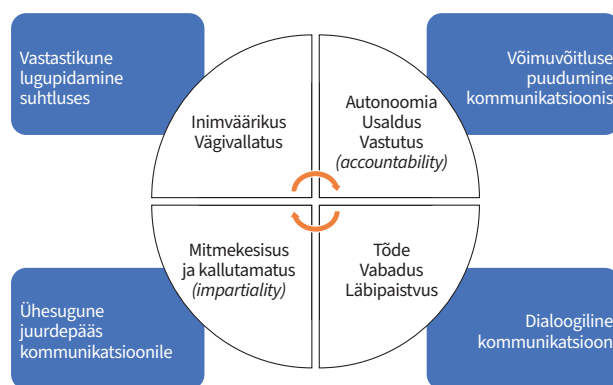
Vastastikune lugupidamine suhtluses

Võimuvõitluse puudumine kommunikatsiooni

Inimväärikus Vägivallatus

Autonoomia Usaldus Vastutus *(accountability)*

Mitmekesisus ja kallutamatus *(impartiality)*

Tõde Vabadus Läbipaistvus

Ühesugune juurdepääs kommunikatsioonile

Dialoogiline kommunikatsioon